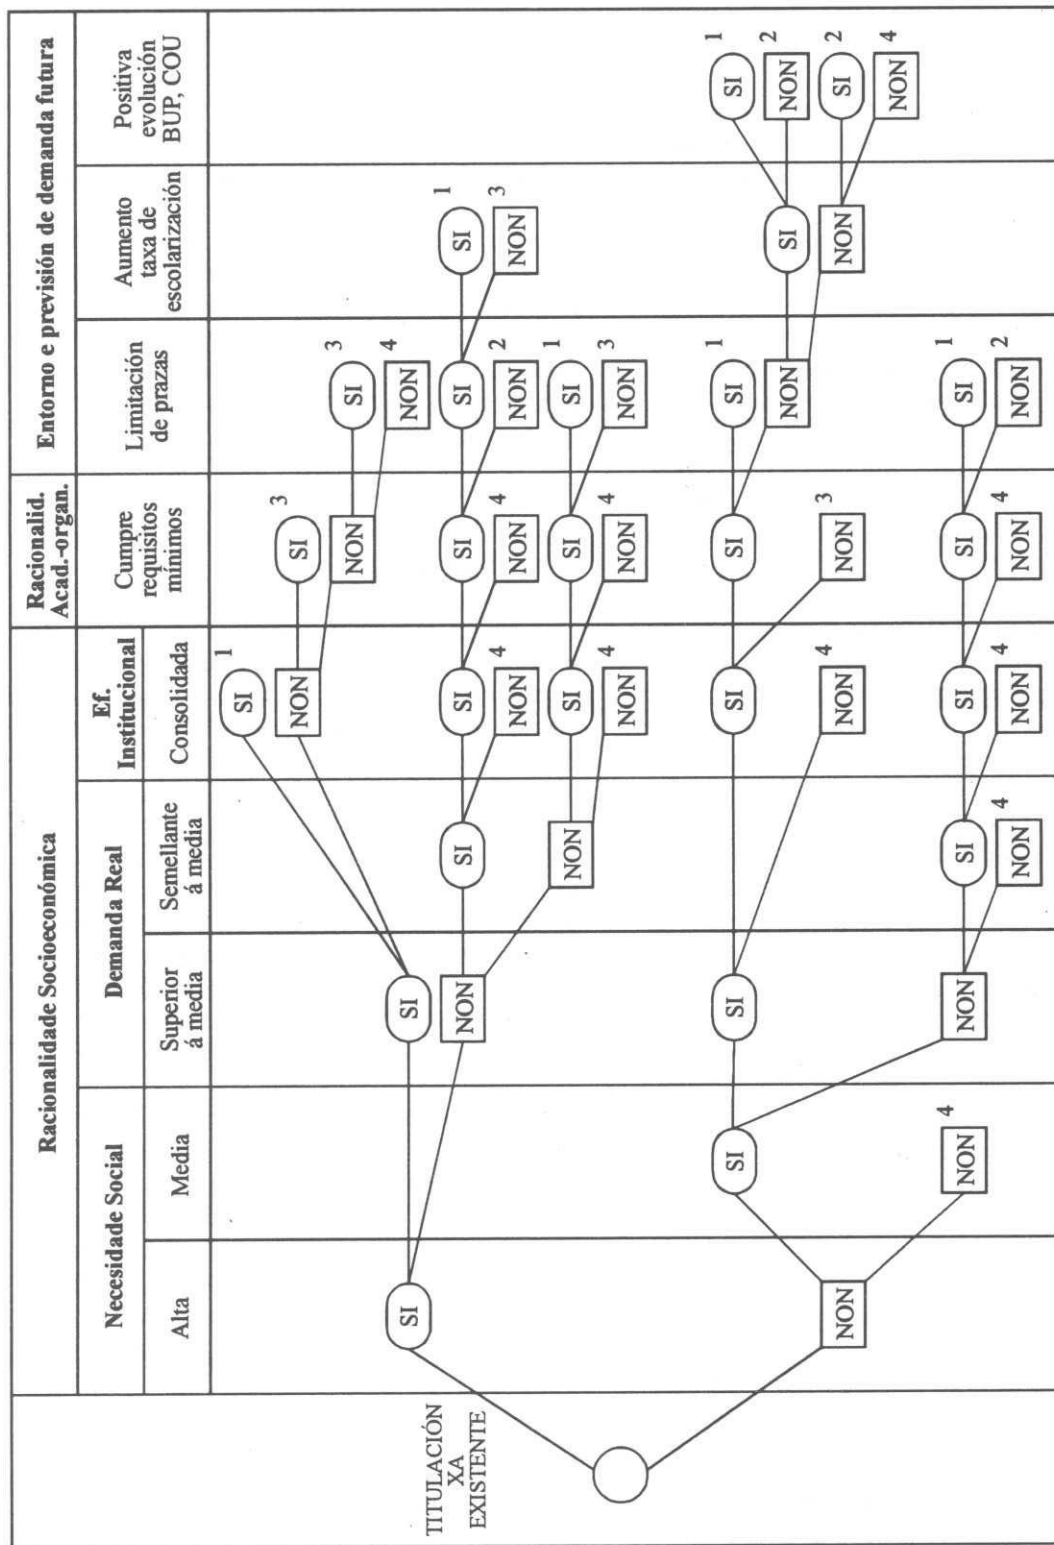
Racionalidade Socioeconómica

Necesidade Social

Alta

Media

Demanda Real

Superior á media

Semellante á media

Ef. Institucional

Consolidada

Racionalid. Acad.-organ.

Cumpre requisitos mínimos

Entorno e previsión de demanda futura

Limitación de prazas

Aumento taxa de escolarización

Positiva evolución BUP, COU

TITULACIÓN XA EXISTENTE

SI
NON
SI
NON 4
SI
NON
SI
SI 1
NON
SI 3
NON
SI 3
NON 4
SI
NON 2
SI 1
NON 3
SI
NON 4
SI
NON 4
SI
NON 4
SI
NON 4
SI 1
NON 3
SI
SI
NON 4
SI
NON 3
SI 1
NON
SI
NON
SI 1
NON 2
SI 2
NON 4
NON
SI
NON 4
SI
NON 4
SI
NON 4
SI 1
NON 2